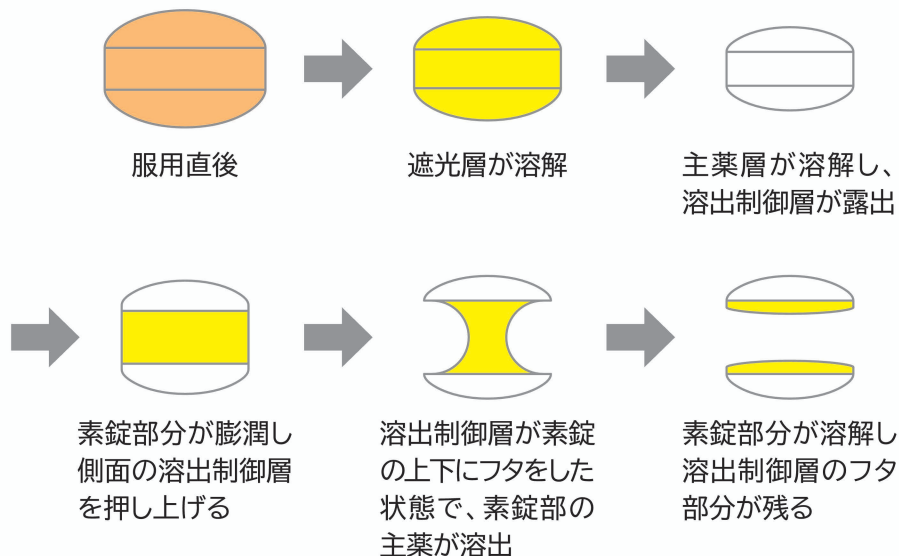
服用直後

遮光層が溶解

主薬層が溶解し、溶出制御層が露出

素錠部分が膨潤し側面の溶出制御層を押し上げる

溶出制御層が素錠の上下にフタをした状態で、素錠部の主薬が溶出

素錠部分が溶解し溶出制御層のフタ部分が残る